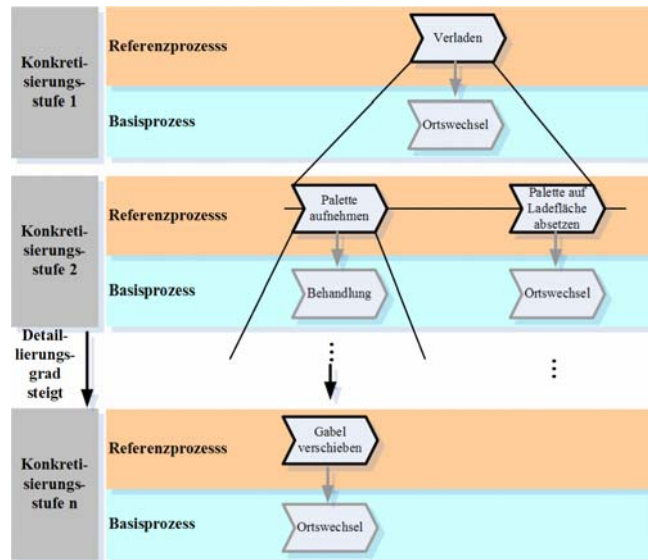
Konkretisierungsstufe 1

Referenzprozesss

Verladen

Basisprozess

Ortswechsel

Konkretisierungsstufe 2

Referenzprozesss

Palette aufnehmen

Palette auf Ladefläche absetzen

Basisprozess

Behandlung

Ortswechsel

Detaillierungsgrad steigt

⋮

⋮

Konkretisierungsstufe n

Referenzprozesss

Gabel verschieben

Basisprozess

Ortswechsel